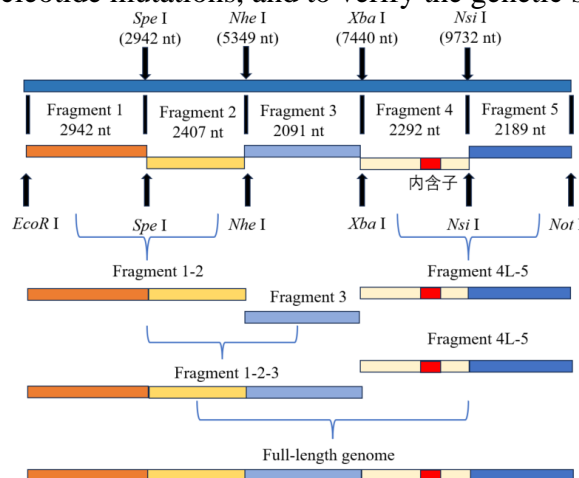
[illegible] and to verify the genetic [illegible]

Spe I (2942 nt)
Nhe I (5349 nt)
Xba I (7440 nt)
Nsi I (9732 nt)

Fragment 1 2942 nt
Fragment 2 2407 nt
Fragment 3 2091 nt
Fragment 4 2292 nt
Fragment 5 2189 nt

内含子

EcoR I
Spe I
Nhe I
Xba I
Nsi I
Not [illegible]

Fragment 1-2
Fragment 4L-5
Fragment 3
Fragment 4L-5
Fragment 1-2-3
Full-length genome